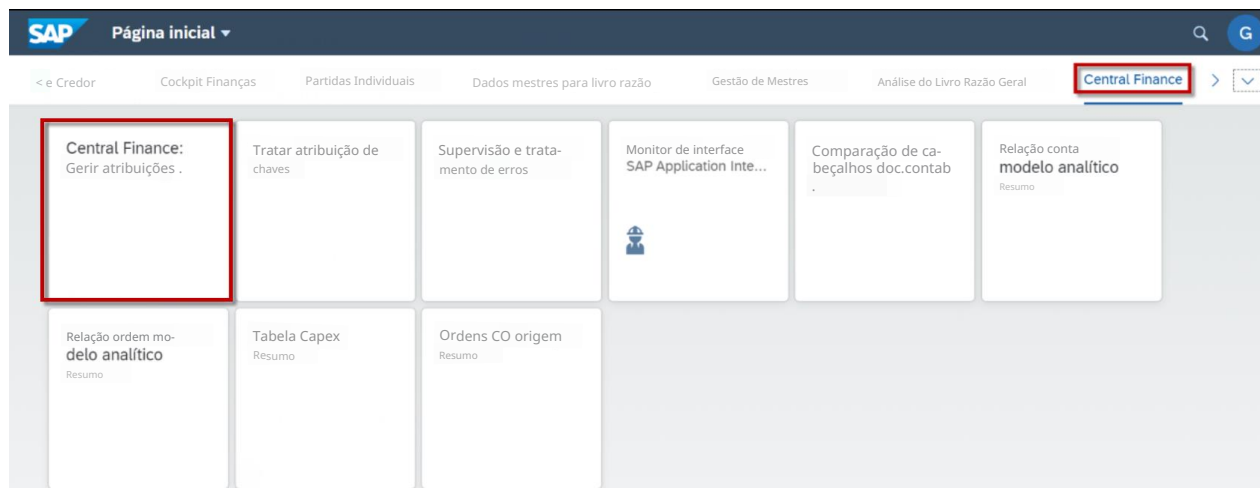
SAP Página inicial

G

< e Credor Cockpit Finanças Partidas Individuais Dados mestres para livro razão Gestão de Mestres Análise do Livro Razão Geral Central Finance

Central Finance: Gerir atribuições .

Tratar atribuição de chaves

Supervisão e tratamento de erros

Monitor de interface SAP Application Inte...

Comparação de cabeçalhos doc.contab .

Relação conta modelo analítico
Resumo

Relação ordem modelo analítico
Resumo

Tabela Capex
Resumo

Ordens CO origem
Resumo